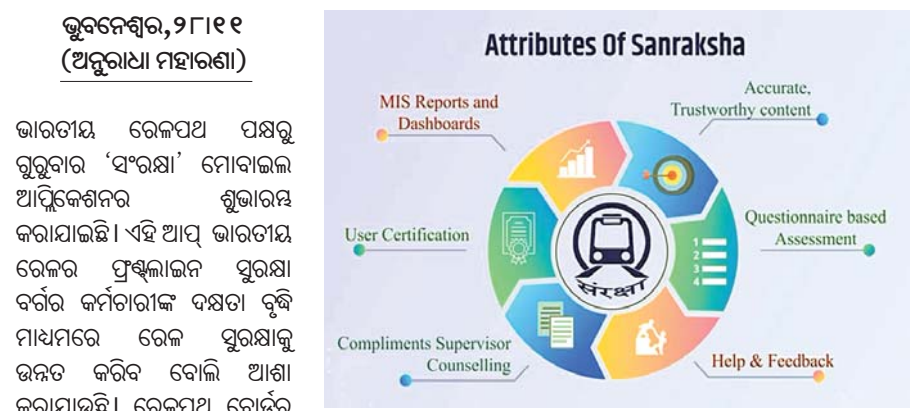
ଭୁବନେଶ୍ୱର,୨୮।୧୧
(ଅନୁରାଧା ମହାରଣା)

ଭାରତୀୟ ରେଳପଥ ପକ୍ଷରୁ ଗୁରୁବାର 'ସଂରକ୍ଷା' ମୋବାଇଲ ଆପ୍ଲିକେଶନର ଶୁଭାରମ୍ଭ କରାଯାଇଛି। ଏହି ଆପ୍ ଭାରତୀୟ ରେଳର ଫ୍ରଣ୍ଟଲାଇନ ସୁରକ୍ଷା ବର୍ଗର କର୍ମଚାରୀଙ୍କ ଦକ୍ଷତା ବୃଦ୍ଧି ମାଧ୍ୟମରେ ରେଳ ସୁରକ୍ଷାକୁ ଉନ୍ନତ କରିବ ବୋଲି ଆଶା କରାଯାଉଛି। ରେଳପଥ ବୋର୍ଡର

Attributes Of Sanraksha

MIS Reports and Dashboards

Accurate, Trustworthy content

User Certification

Questionnaire based Assessment

1
2
3
4

संरक्षा

Compliments Supervisor Counselling

Help & Feedback